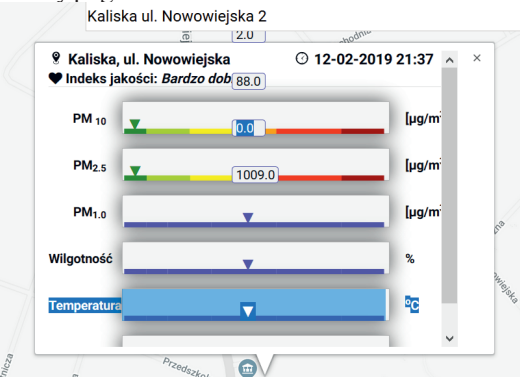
Kaliska ul. Nowowiejska 2

2.0

Kaliska, ul. Nowowiejska

12-02-2019 21:37

×

Indeks jakości: Bardzo dob

88.0

PM $_{10}$

0.0

[µg/m

PM$_{2.5}$

1009.0

[µg/m

PM$_{1.0}$

[µg/m

Wilgotność

%

Temperatura

°C

Przedszko

nicza

hodni